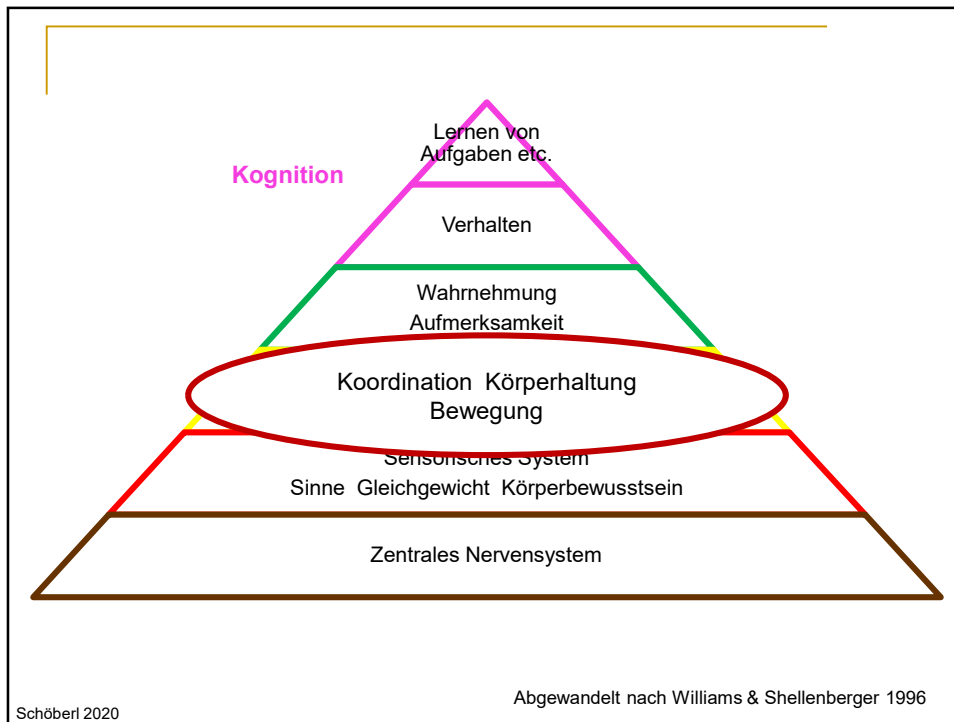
Lernen von Aufgaben etc.

Kognition

Verhalten

Wahrnehmung
Aufmerksamkeit

Koordination Körperhaltung
Bewegung

Sensorisches System
Sinne Gleichgewicht Körperbewusstsein

Zentrales Nervensystem

Abgewandelt nach Williams & Shellenberger 1996

Schöberl 2020